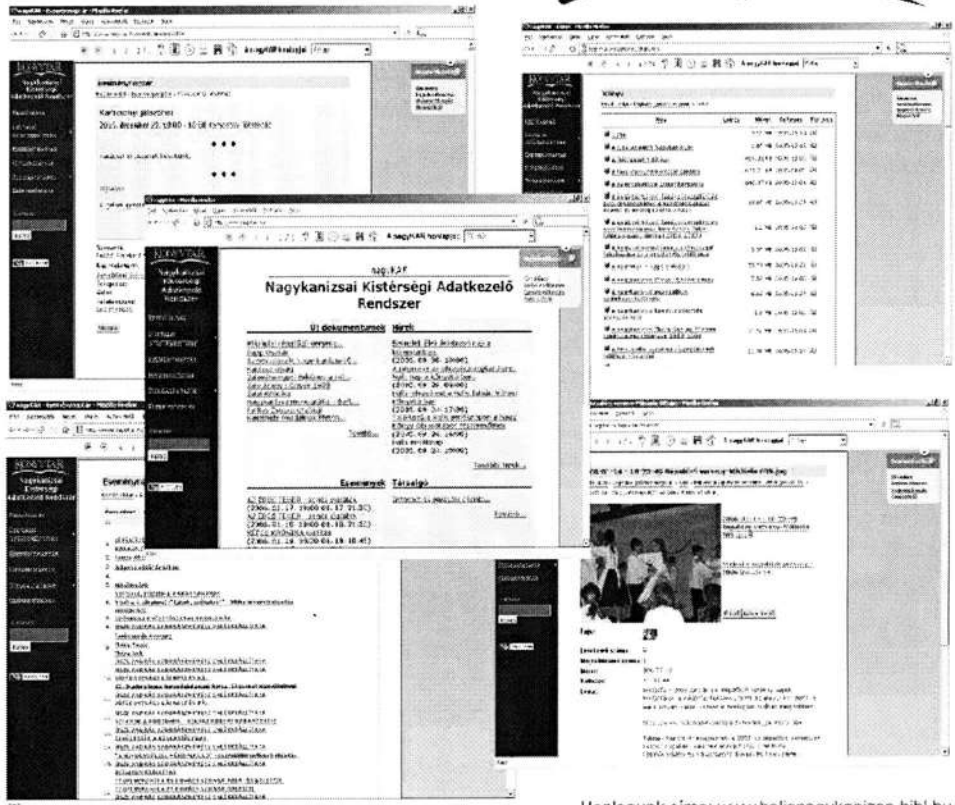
NagyKAR
Nagykanizsai Kistérségi Adatkezelő Rendszer

Új dokumentumok
Hírek

Események
Társalgó

Karácsonyi játszóház
2005. december 23. 10:00 - 12:00

Kép
Eseménytár
Honlapunk címe: www.halisnagykanizsa.bibl.hu